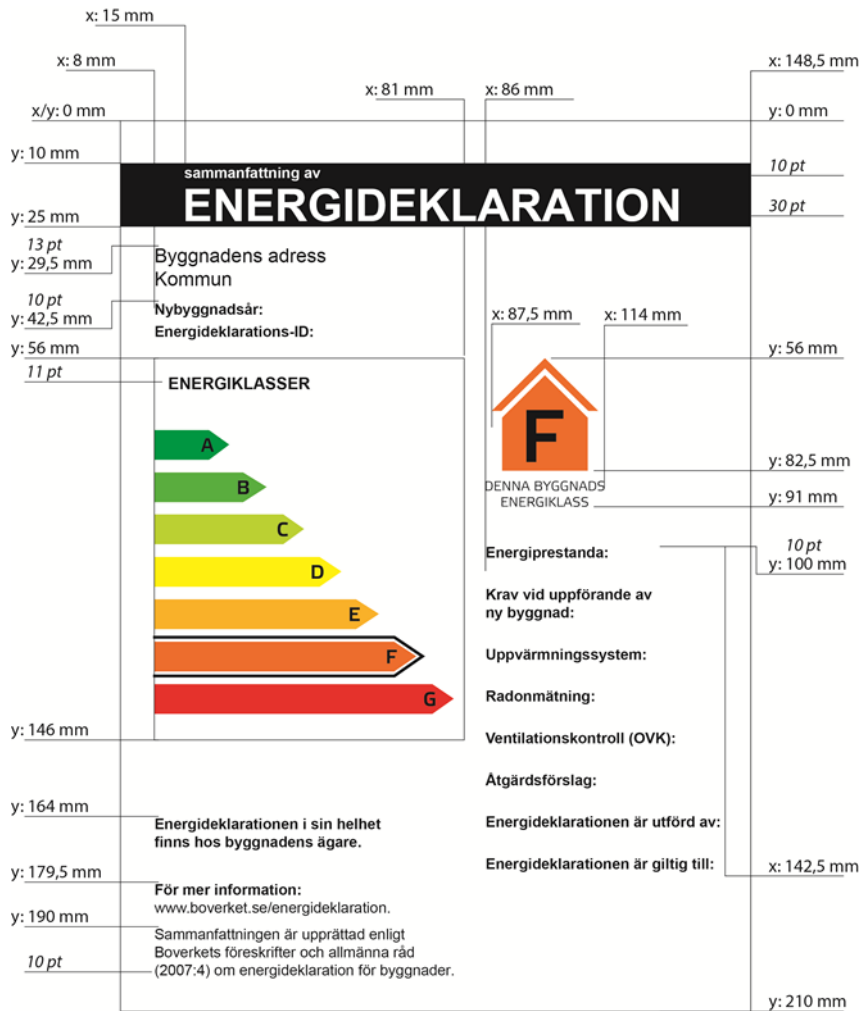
x: 15 mm

x: 8 mm

x: 81 mm

x: 86 mm

x: 148,5 mm

x/y: 0 mm

y: 0 mm

y: 10 mm

sammanfattning av

ENERGIDEKLARATION

10 pt

30 pt

y: 25 mm

13 pt
y: 29,5 mm

Byggnadens adress
Kommun

10 pt
y: 42,5 mm

Nybyggnadsår:
Energideklarations-ID:

x: 87,5 mm

x: 114 mm

y: 56 mm

y: 56 mm

11 pt

ENERGIKLASSER

A

B

C

D

E

F

G

F

DENNA BYGGNADS
ENERGIKLASS

y: 82,5 mm

y: 91 mm

Energiprestanda:

10 pt
y: 100 mm

Krav vid uppförande av ny byggnad:

Uppvärmningssystem:

Radonmätning:

y: 146 mm

Ventilationskontroll (OVK):

Åtgärdsförslag:

y: 164 mm

Energideklarationen i sin helhet finns hos byggnadens ägare.

Energideklarationen är utförd av:

Energideklarationen är giltig till:

x: 142,5 mm

y: 179,5 mm

För mer information:
www.boverket.se/energideklaration.

y: 190 mm

Sammanfattningen är upprättad enligt Boverkets föreskrifter och allmänna råd (2007:4) om energideklaration för byggnader.

10 pt

y: 210 mm